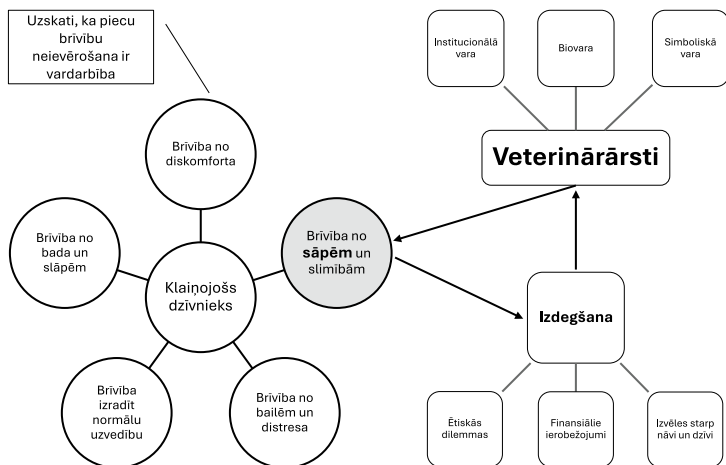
Uzskati, ka piecu brīvību neievērošana ir vardarbība

Brīvība no diskomforta

Brīvība no bada un slāpēm

Klaiņojošs dzīvnieks

Brīvība no sāpēm un slimībām

Brīvība izradīt normālu uzvedību

Brīvība no bailēm un distresa

Institucionālā vara

Biovara

Simboliskā vara

Veterinārārsti

Izdegšana

Ētiskās dilemmas

Finansiālie ierobežojumi

Izvēles starp nāvi un dzīvi